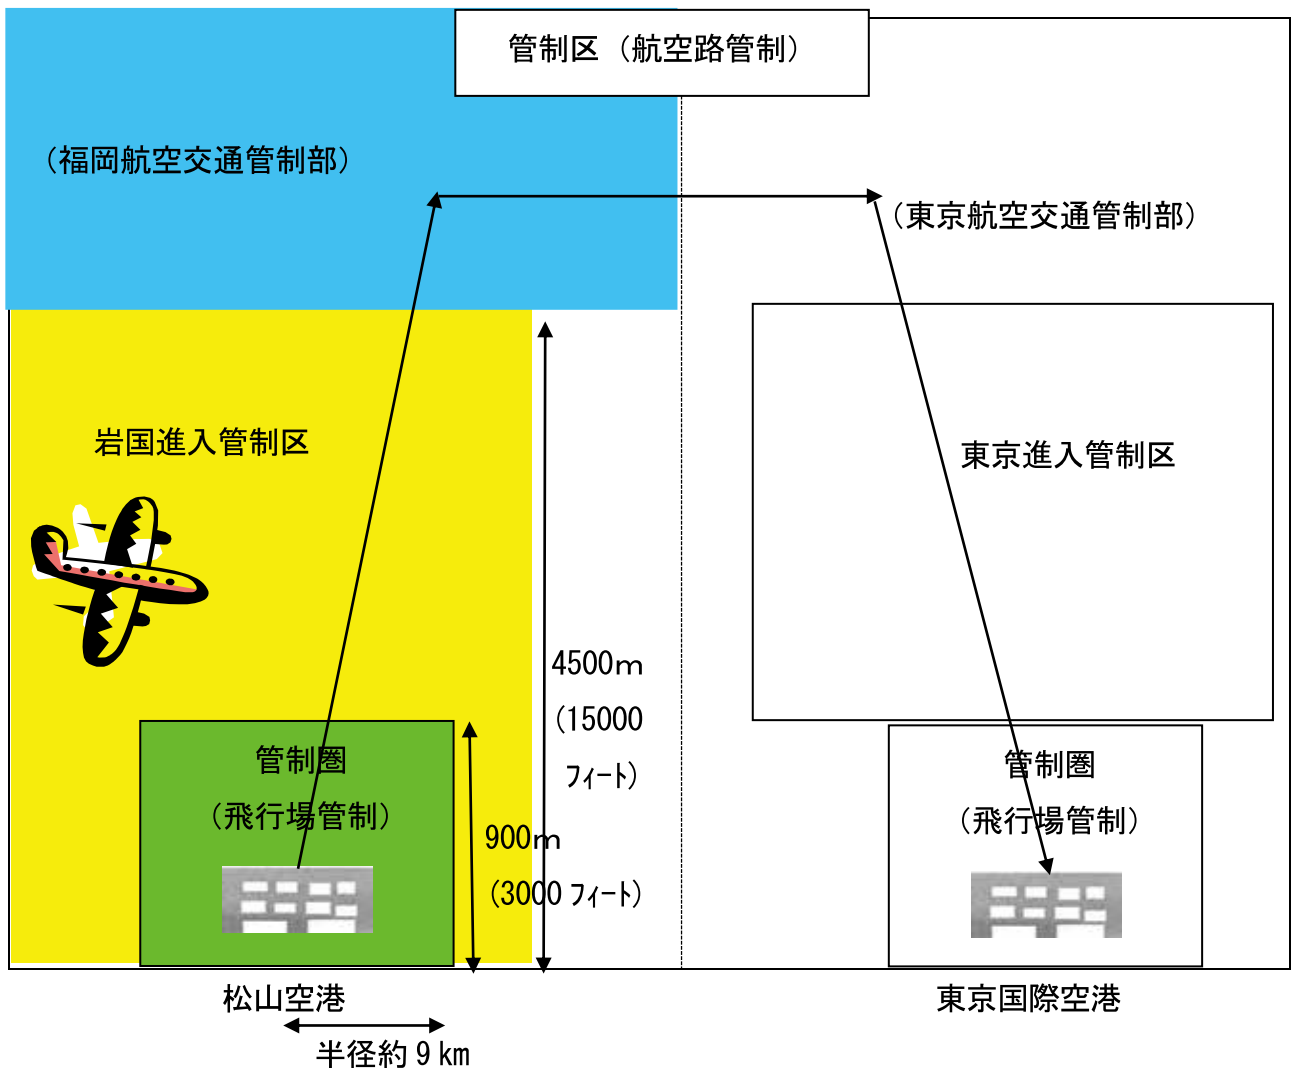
管制区（航空路管制）

（福岡航空交通管制部）

（東京航空交通管制部）

岩国進入管制区

東京進入管制区

4500m
（15000
フィート）

管制圏
（飛行場管制）

900m
（3000 フィート）

管制圏
（飛行場管制）

松山空港

東京国際空港

半径約 9 km